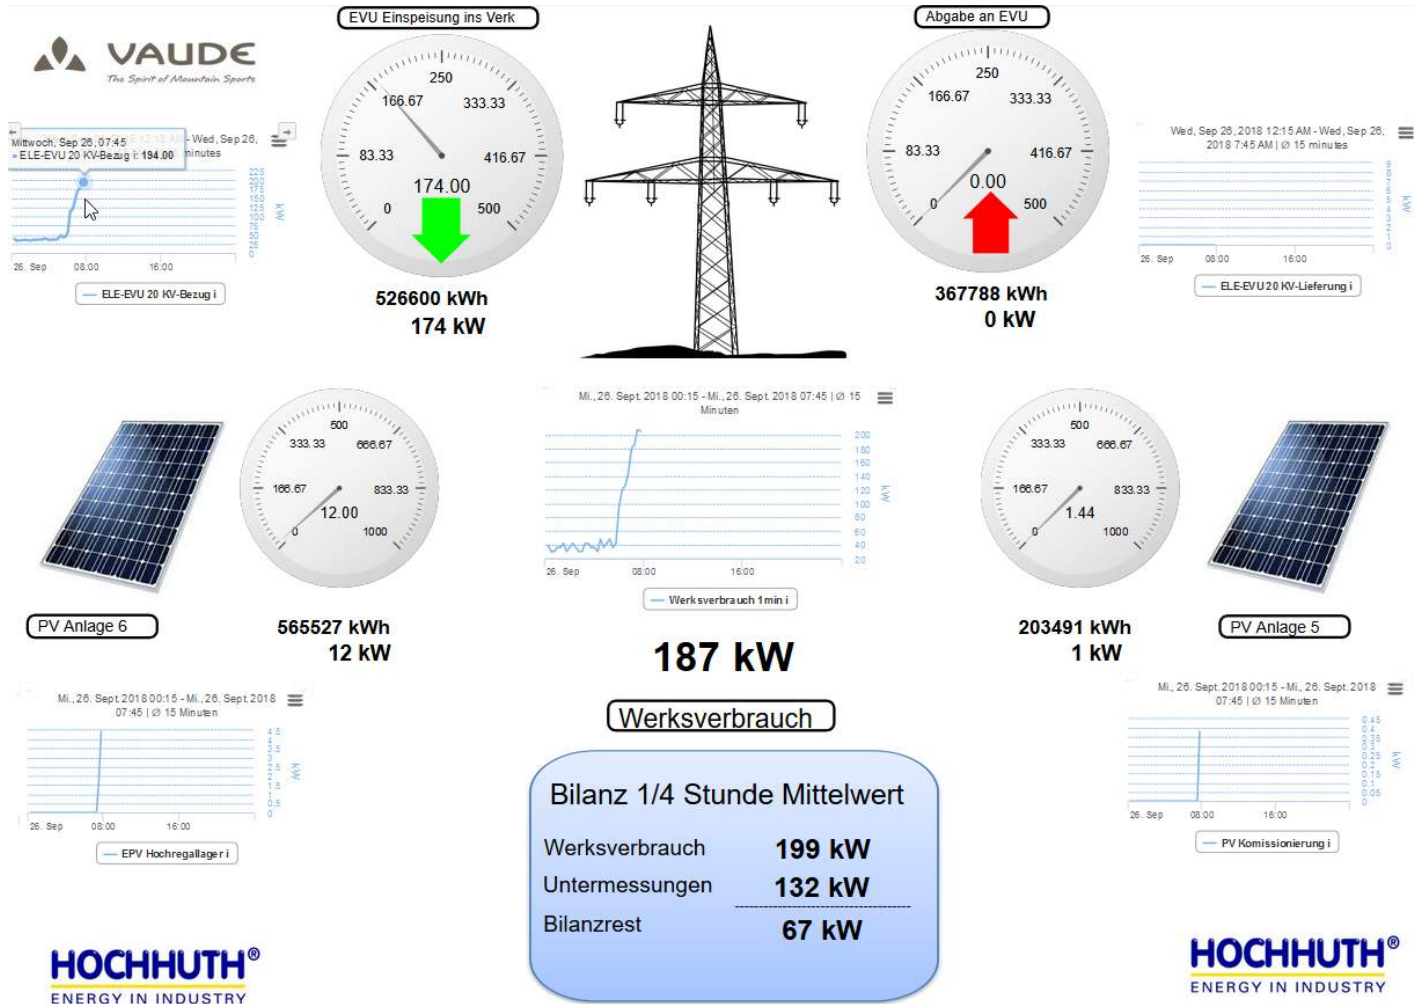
VAUDE
The Spirit of Mountain Sports

EVU Einspeisung ins Verk

250
166.67
333.33
83.33
416.67
174.00
0
500

526600 kWh
174 kW

Abgabe an EVU

250
166.67
333.33
83.33
416.67
0.00
0
500

367788 kWh
0 kW

Mittwoch, Sep 26, 07:45
● ELE-EVU 20 KV-Bezug i: 194.00
- Wed, Sep 26,
minutes
26. Sep
08:00
16:00
kW
ELE-EVU 20 KV-Bezug i

Wed, Sep 26, 2018 12:15 AM - Wed, Sep 26, 2018 7:45 AM | Ø 15 minutes
26. Sep
08:00
16:00
kW
ELE-EVU 20 KV-Lieferung i

500
333.33
666.67
166.67
833.33
12.00
0
1000

PV Anlage 6

565527 kWh
12 kW

Mi., 26. Sept. 2018 00:15 - Mi., 26. Sept. 2018 07:45 | Ø 15 Minuten
200
180
160
140
120
100
80
60
40
20
kW
26. Sep
08:00
16:00
Werksverbrauch 1min i

187 kW

Werksverbrauch

500
333.33
666.67
166.67
833.33
1.44
0
1000

203491 kWh
1 kW

PV Anlage 5

Mi., 26. Sept. 2018 00:15 - Mi., 26. Sept. 2018 07:45 | Ø 15 Minuten
4.5
4
3.5
3
2.5
2
1.5
1
0.5
0
kW
26. Sep
08:00
16:00
EPV Hochregallager i

Mi., 26. Sept. 2018 00:15 - Mi., 26. Sept. 2018 07:45 | Ø 15 Minuten
0.45
0.4
0.35
0.3
0.25
0.2
0.15
0.1
0.05
0
kW
26. Sep
08:00
16:00
PV Komissionierung i

Bilanz 1/4 Stunde Mittelwert

| | |
|---|---|
| Werksverbrauch | 199 kW |
| Untermessungen | 132 kW |
| Bilanzrest | 67 kW |

HOCHHUTH®
ENERGY IN INDUSTRY

HOCHHUTH®
ENERGY IN INDUSTRY